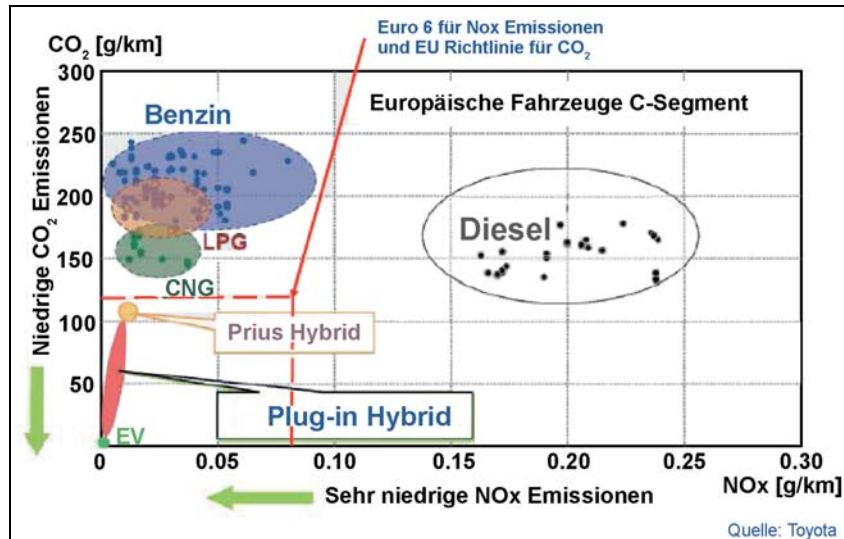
Euro 6 für Nox Emissionen und EU Richtlinie für $CO_2$

$CO_2$ [g/km]

Europäische Fahrzeuge C-Segment

Niedrige $CO_2$ Emissionen

300
250
200
150
100
50

Benzin

LPG

CNG

Diesel

Prius Hybrid

Plug-in Hybrid

EV

0
0.05
0.10
0.15
0.20
0.25
0.30

NOx [g/km]

Sehr niedrige NOx Emissionen

Quelle: Toyota